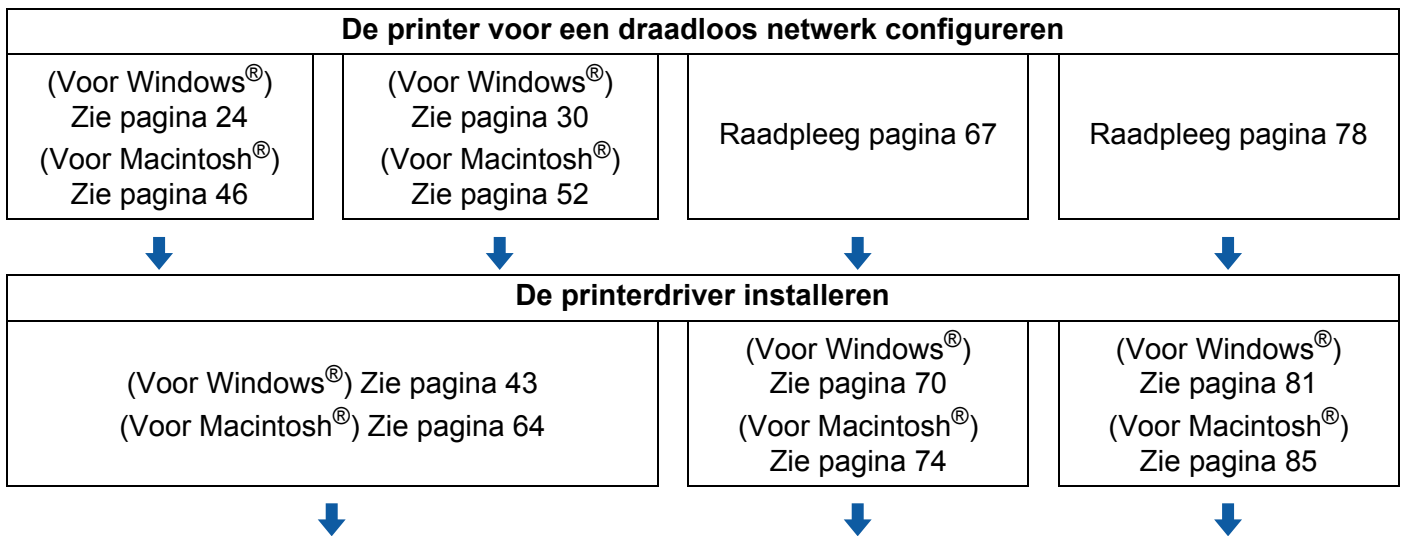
De printer voor een draadloos netwerk configureren

(Voor Windows®)
Zie pagina 24
(Voor Macintosh®)
Zie pagina 46

(Voor Windows®)
Zie pagina 30
(Voor Macintosh®)
Zie pagina 52

Raadpleeg pagina 67

Raadpleeg pagina 78

De printerdriver installeren

(Voor Windows®) Zie pagina 43
(Voor Macintosh®) Zie pagina 64

(Voor Windows®)
Zie pagina 70
(Voor Macintosh®)
Zie pagina 74

(Voor Windows®)
Zie pagina 81
(Voor Macintosh®)
Zie pagina 85